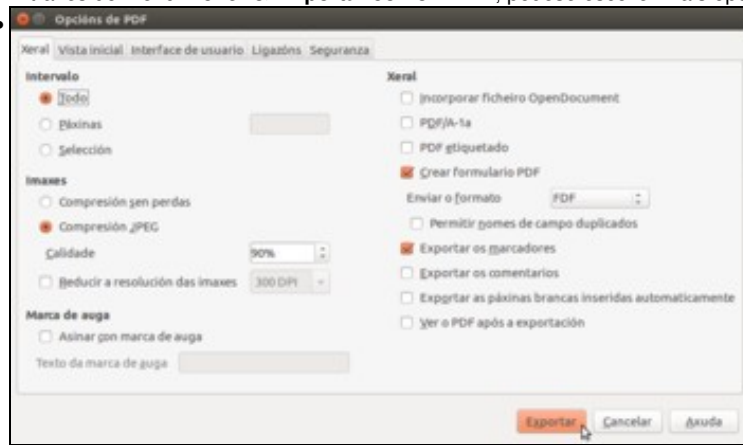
Opcións de PDF

Xeral | Vista inicial | Interface de usuario | Ligazóns | Seguranza

Intervalo
Todo
Páxinas
Selección

Imaxes
Compresión sen perdas
Compresión JPEG
Calidade 90%
Reducir a resolución das imaxes 300 DPI

Marca de auga
Asinar con marca de auga
Texto da marca de auga

Xeral
Incorporar ficheiro OpenDocument
PDF/A-1a
PDF etiquetado
Crear formulario PDF
Enviar o formato FDF
Permitir nomes de campo duplicados
Exportar os marcadores
Exportar os comentarios
Exportar as páxinas brancas inseridas automaticamente
Ver o PDF após a exportación

Exportar | Cancelar | Axuda